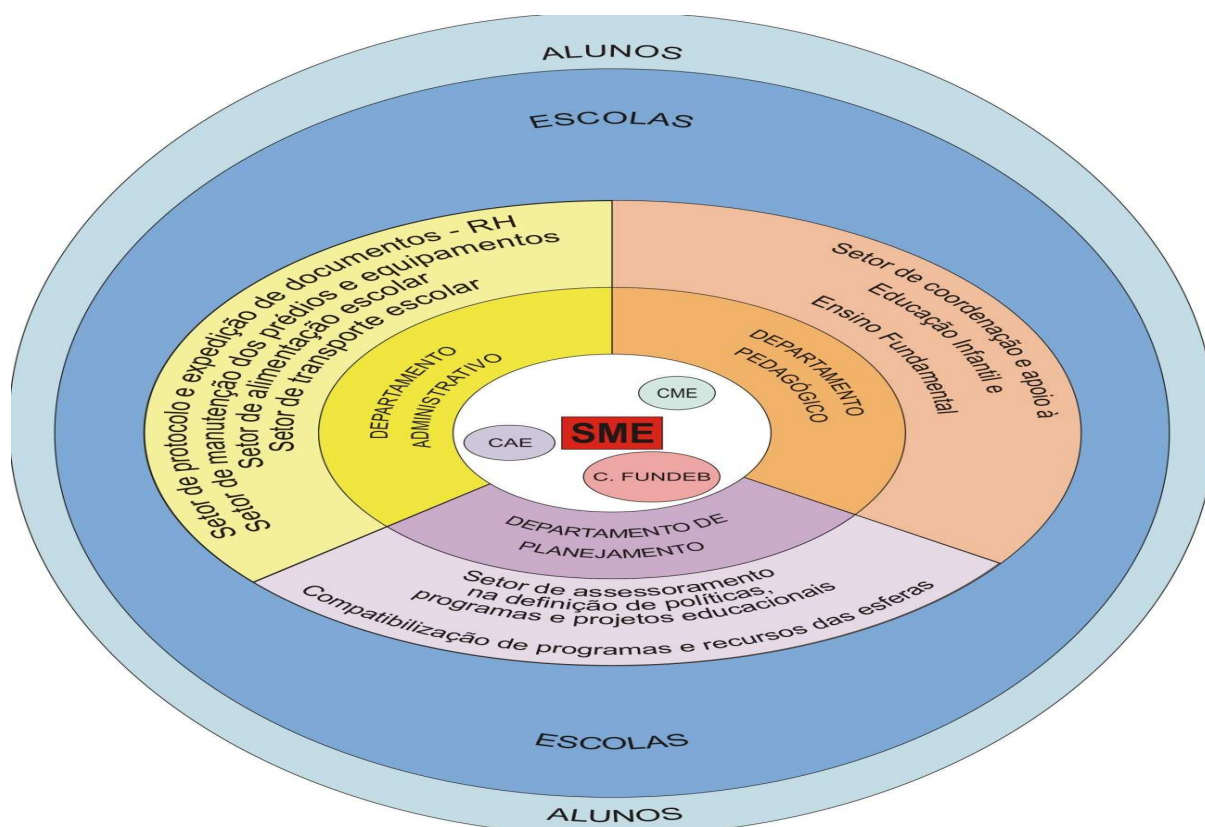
ALUNOS

ESCOLAS

Setor de protocolo e expedição de documentos - RH
Setor de manutenção dos prédios e equipamentos
Setor de alimentação escolar
Setor de transporte escolar

DEPARTAMENTO ADMINISTRATIVO

Setor de coordenação e apoio à Educação Infantil e Ensino Fundamental

DEPARTAMENTO PEDAGÓGICO

CME

SME

CAE

C. FUNDEB

DEPARTAMENTO DE PLANEJAMENTO

Setor de assessoramento na definição de políticas, programas e projetos educacionais
Compatibilização de programas e recursos das esferas

ESCOLAS

ALUNOS